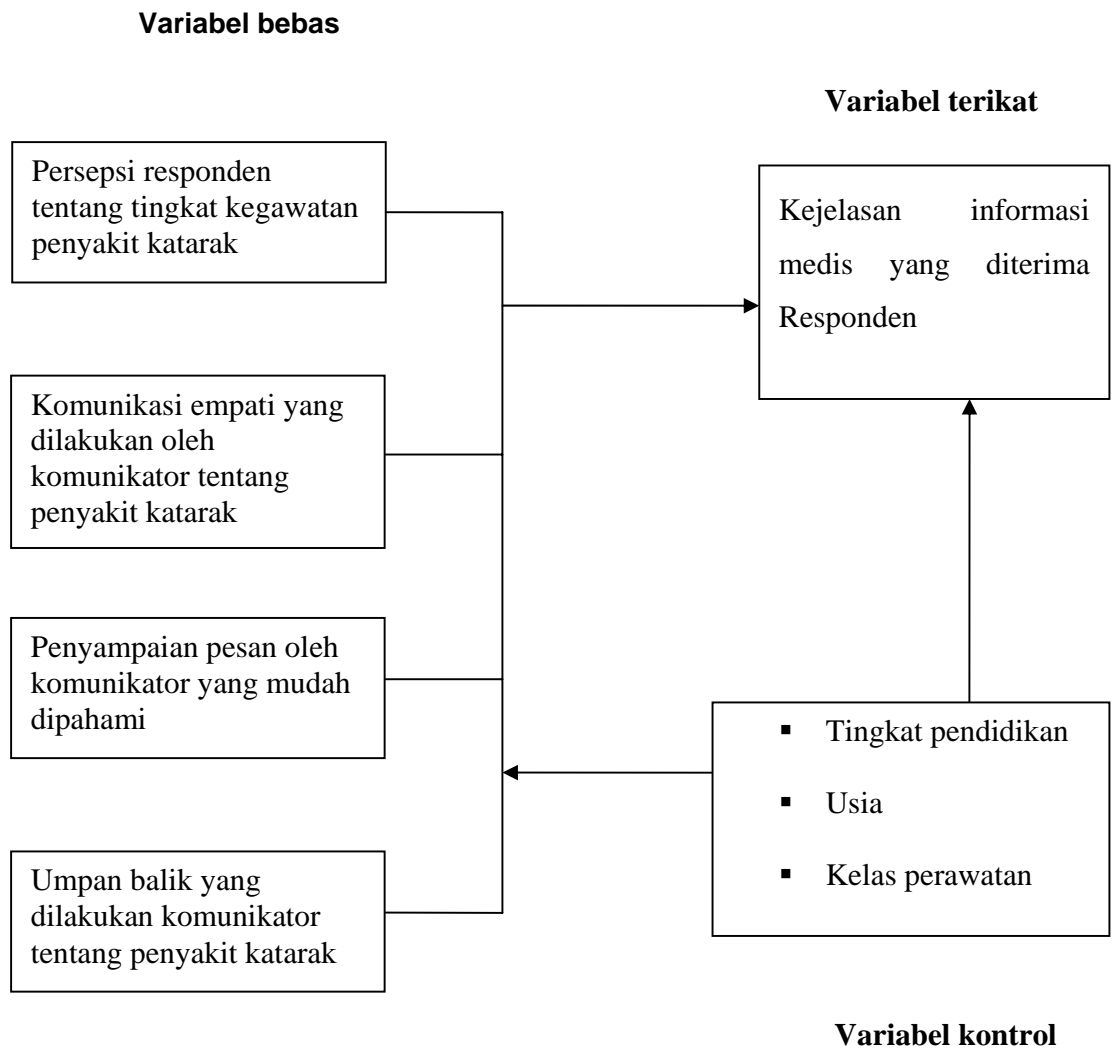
Variabel bebas

Variabel terikat

Persepsi responden tentang tingkat kegawatan penyakit katarak

Kejelasan informasi medis yang diterima Responden

Komunikasi empati yang dilakukan oleh komunikator tentang penyakit katarak

Penyampaian pesan oleh komunikator yang mudah dipahami

- Tingkat pendidikan
- Usia
- Kelas perawatan

Umpan balik yang dilakukan komunikator tentang penyakit katarak

Variabel kontrol